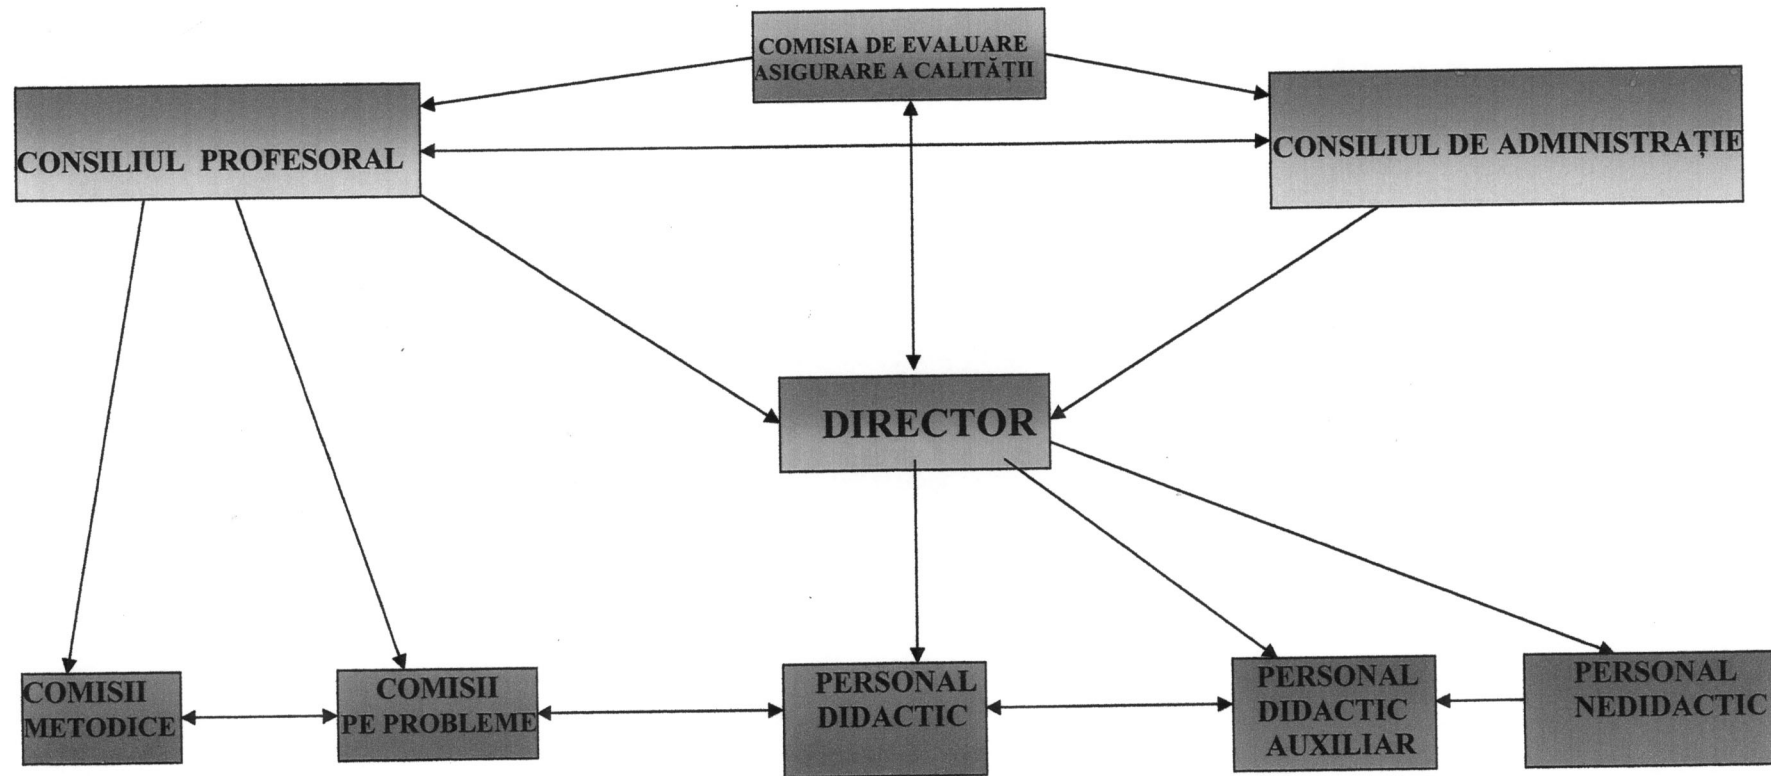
COMISIA DE EVALUARE ASIGURARE A CALITĂȚII

CONSILIUL PROFESORAL

CONSILIUL DE ADMINISTRAȚIE

DIRECTOR

COMISII METODICE

COMISII PE PROBLEME

PERSONAL DIDACTIC

PERSONAL DIDACTIC AUXILIAR

PERSONAL NEDIDACTIC